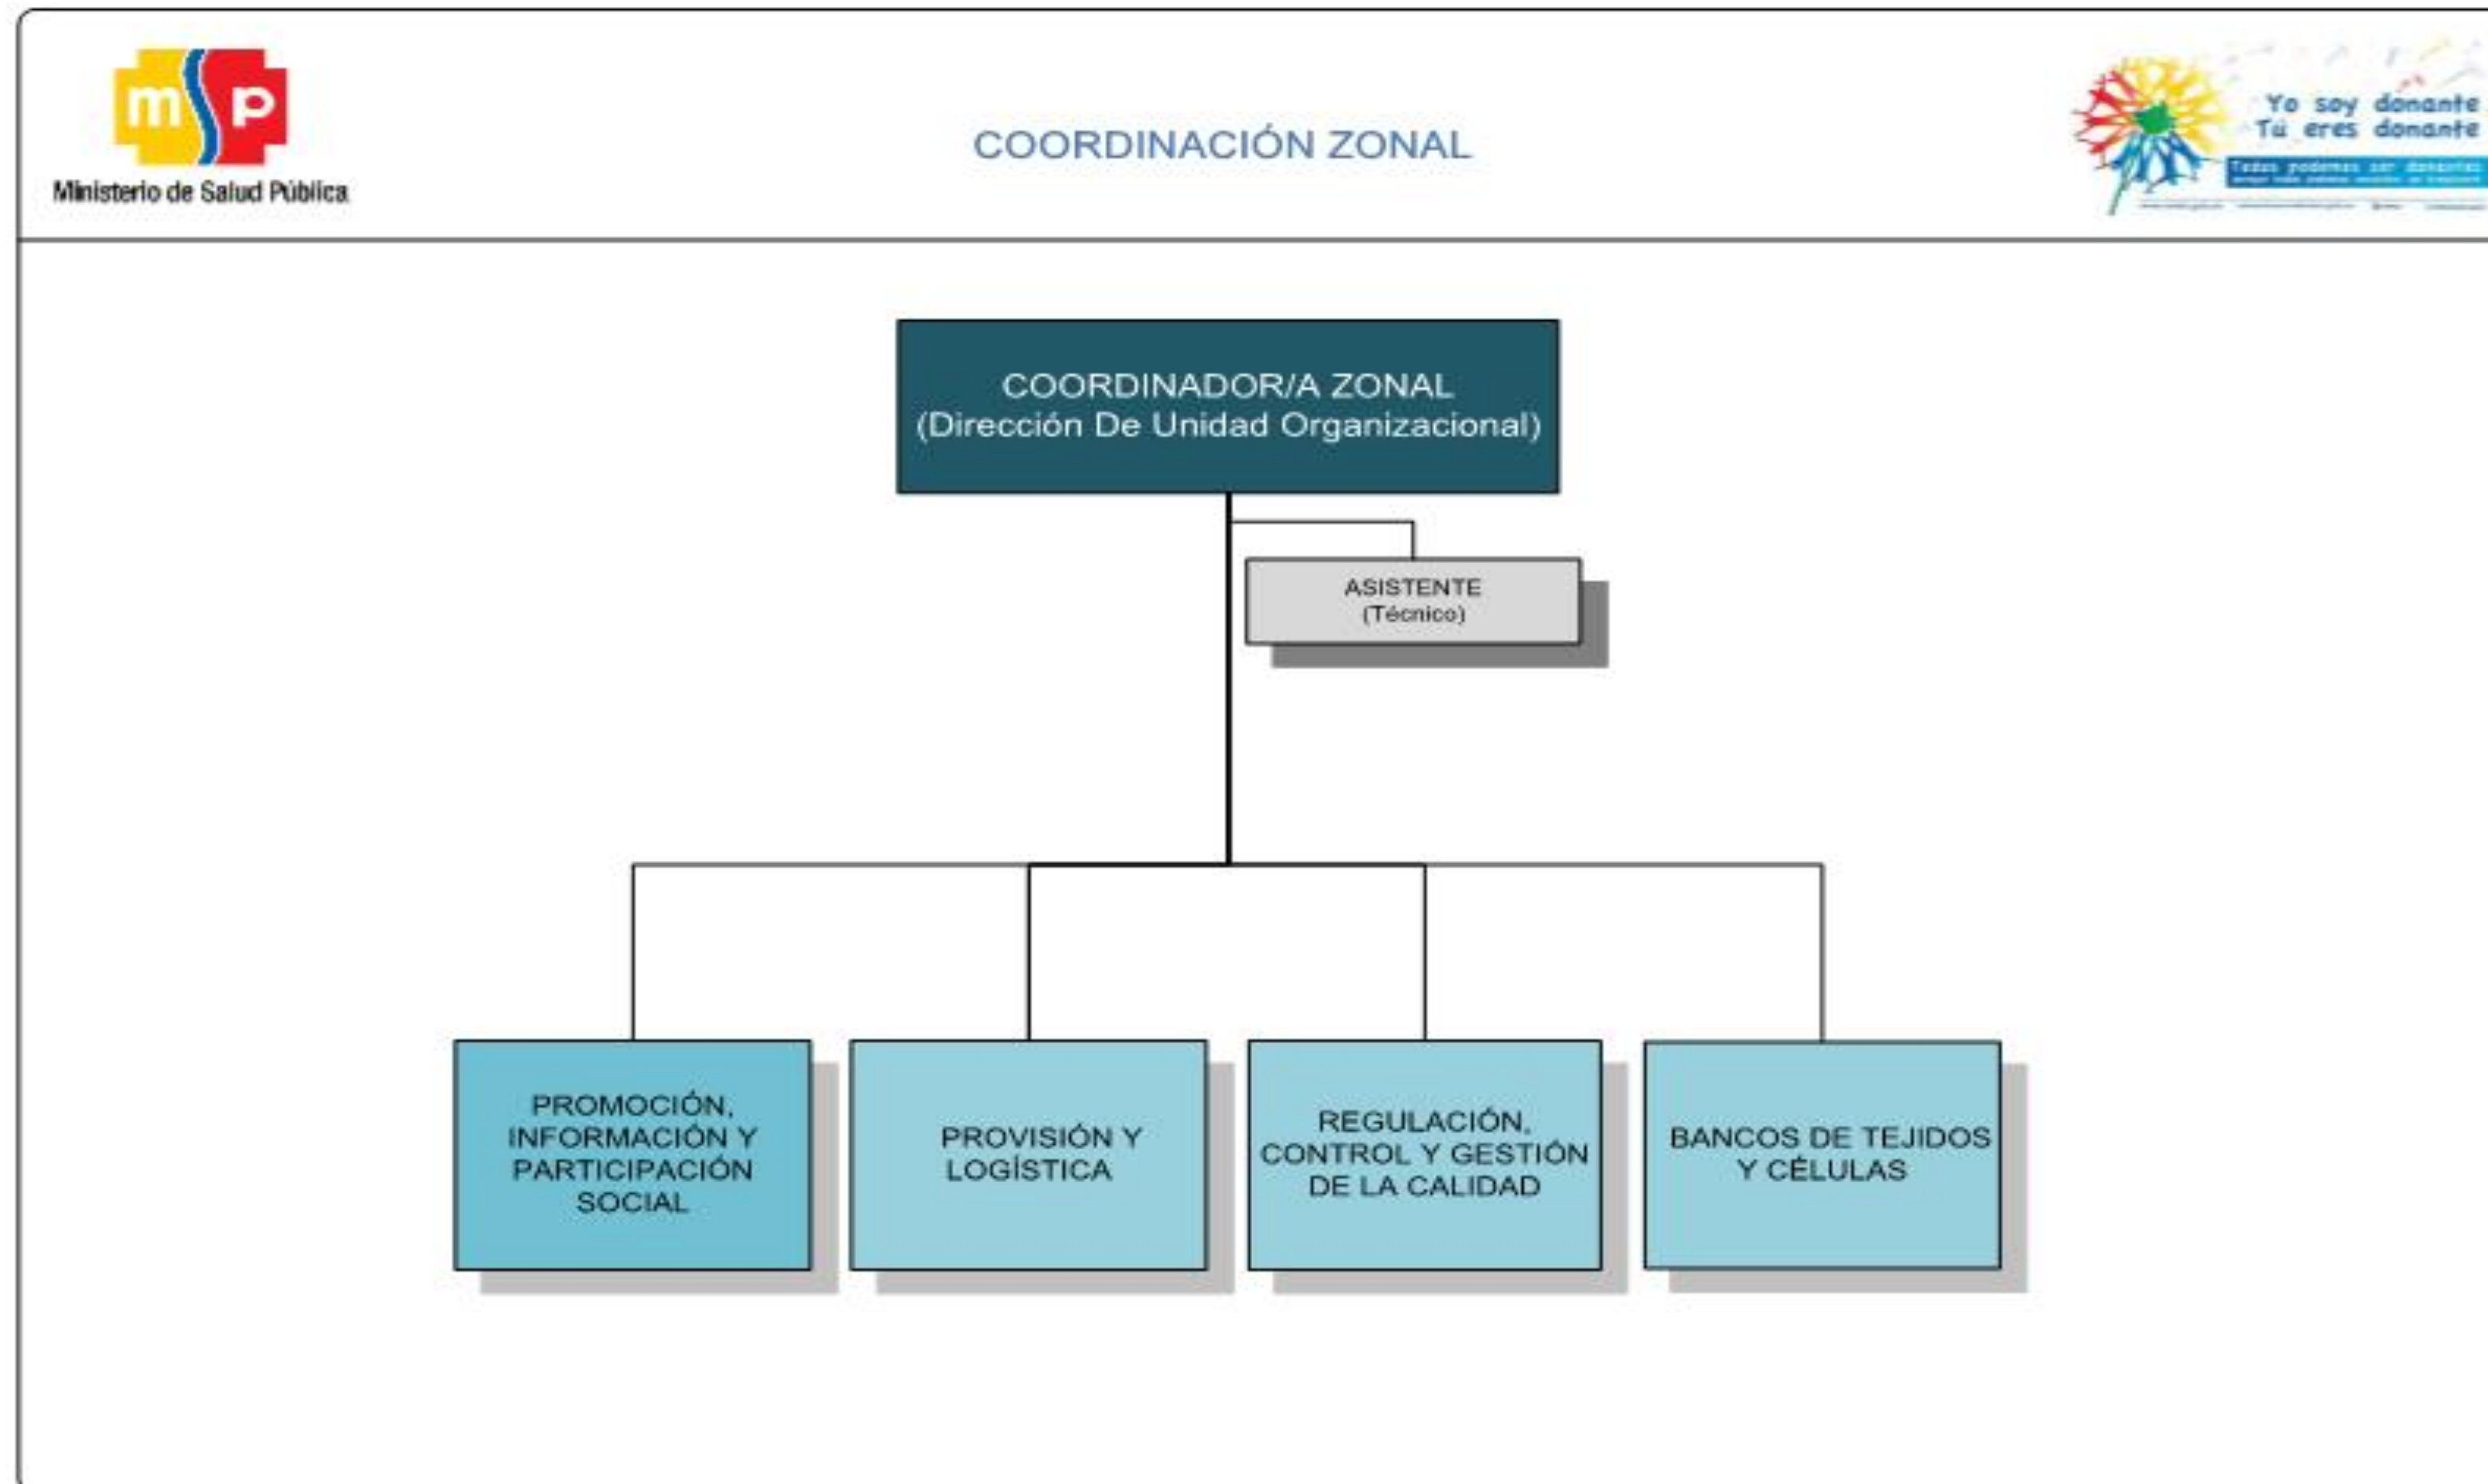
msp
Ministerio de Salud Pública

COORDINACIÓN ZONAL

Yo soy donante
Tú eres donante
Todos podemos ser donantes
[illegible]

COORDINADOR/A ZONAL
(Dirección De Unidad Organizacional)

ASISTENTE
(Técnico)

PROMOCIÓN, INFORMACIÓN Y PARTICIPACIÓN SOCIAL

PROVISIÓN Y LOGÍSTICA

REGULACIÓN, CONTROL Y GESTIÓN DE LA CALIDAD

BANCOS DE TEJIDOS Y CÉLULAS